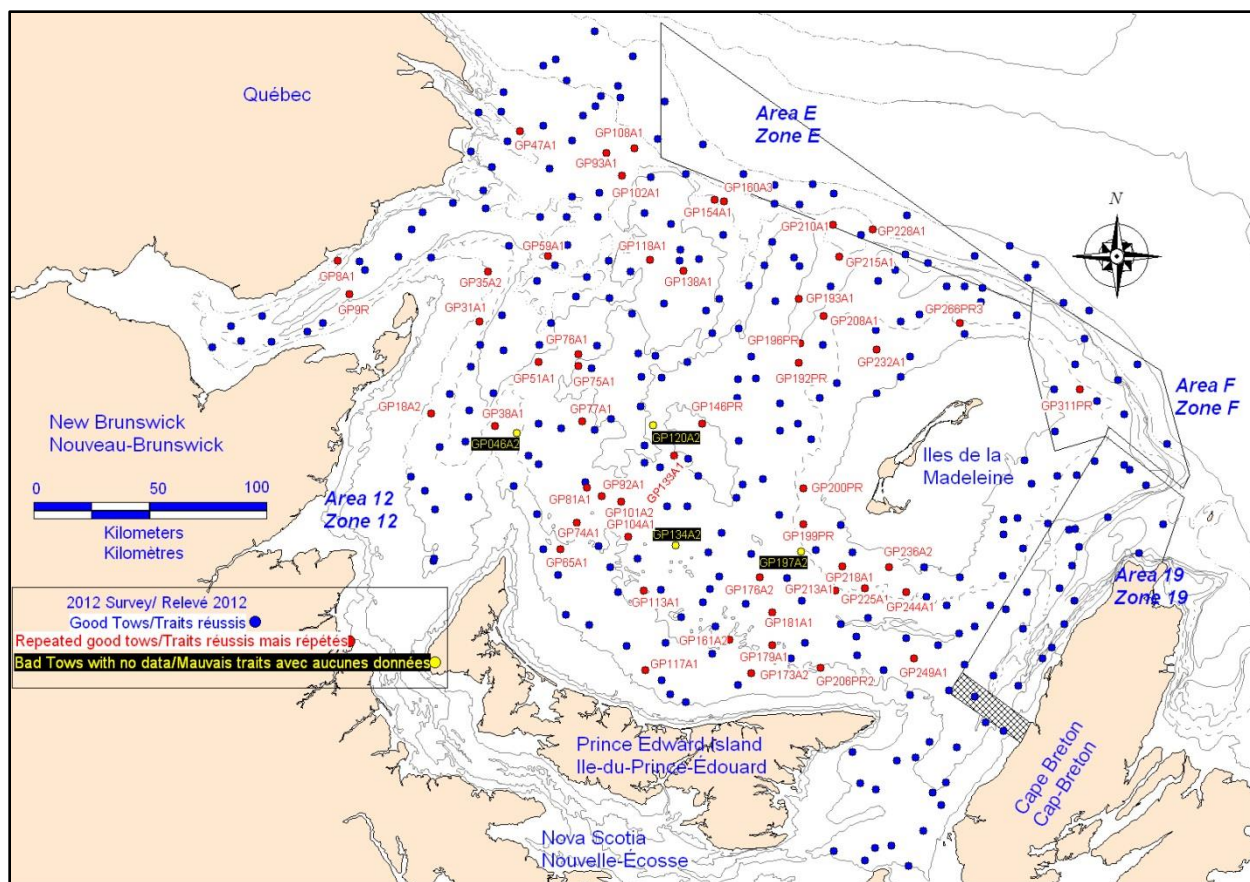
Québec

Area E
Zone E

N

GP108A1
GP47A1
GP93A1
GP102A1
GP160A3
GP154A1
GP210A1
GP228A1
GP58A1
GP118A1
GP215A1
GP8A1
GP35A2
GP138A1
GP9R
GP31A1
GP193A1
GP266PR3
GP208A1
GP76A1
GP196PR
GP232A1
GP51A1
GP75A1
GP192PR
GP18A2
GP38A1
GP77A1
GP146PR
GP311PR
GP046A2
GP120A2
GP139A1
Area F
Zone F

New Brunswick
Nouveau-Brunswick

Iles de la Madeleine

0 50 100
Kilometers
Kilomètres

Area 12
Zone 12

GP92A1
GP81A1
GP101A2
GP200PR
GP74A1
GP104A1
GP134A2
GP199PR
GP85A1
GP197A2
GP236A2
GP218A1
GP176A2
GP213A1
GP225A1
GP244A1
GP113A1
GP181A1
GP161A2
GP117A1
GP179A1
GP173A2
GP206PR2
GP249A1

Area 19
Zone 19

2012 Survey/ Relevé 2012
Good Tows/Traits réussis
Repeated good tows/Traits réussis mais répétés
Bad Tows with no data/Mauvais traits avec aucunes données

Prince Edward Island
Ile-du-Prince-Edouard

Cape Breton
Cap-Breton

Nova Scotia
Nouvelle-Ecosse